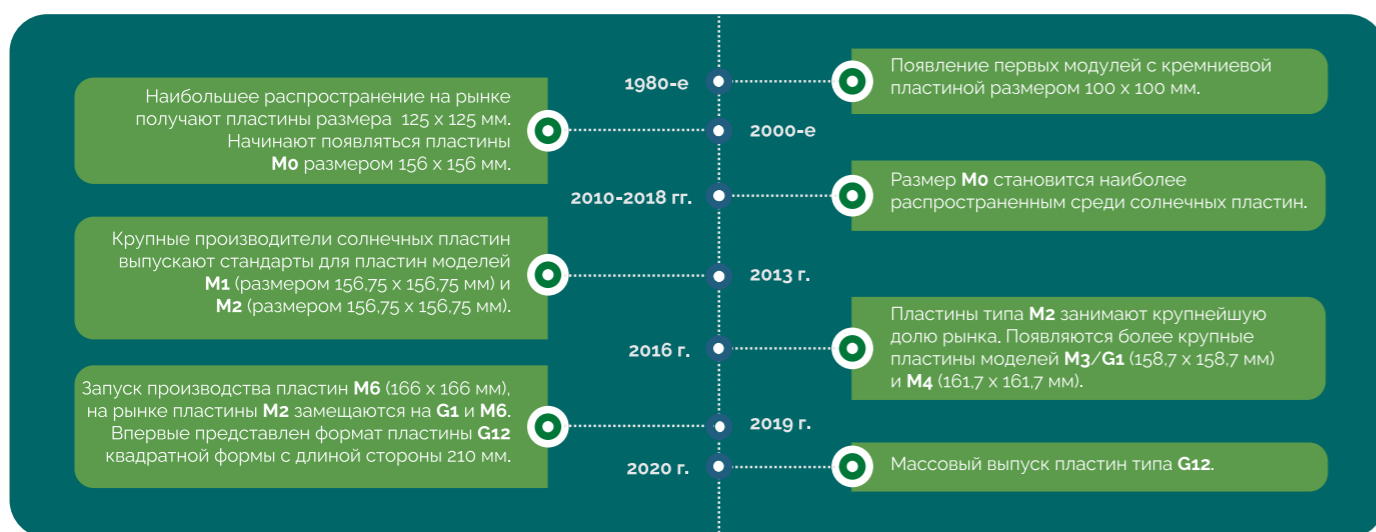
1980-е

Появление первых модулей с кремниевой пластиной размером 100 х 100 мм.

Наибольшее распространение на рынке получают пластины размера 125 х 125 мм. Начинают появляться пластины **M0** размером 156 х 156 мм.

2000-е

2010-2018 гг.

Размер **M0** становится наиболее распространенным среди солнечных пластин.

Крупные производители солнечных пластин выпускают стандарты для пластин моделей **M1** (размером 156,75 х 156,75 мм) и **M2** (размером 156,75 х 156,75 мм).

2013 г.

2016 г.

Пластины типа **M2** занимают крупнейшую долю рынка. Появляются более крупные пластины моделей **M3/G1** (158,7 х 158,7 мм) и **M4** (161,7 х 161,7 мм).

Запуск производства пластин **M6** (166 х 166 мм), на рынке пластины **M2** замещаются на **G1** и **M6**. Впервые представлен формат пластины **G12** квадратной формы с длиной стороны 210 мм.

2019 г.

2020 г.

Массовый выпуск пластин типа **G12**.